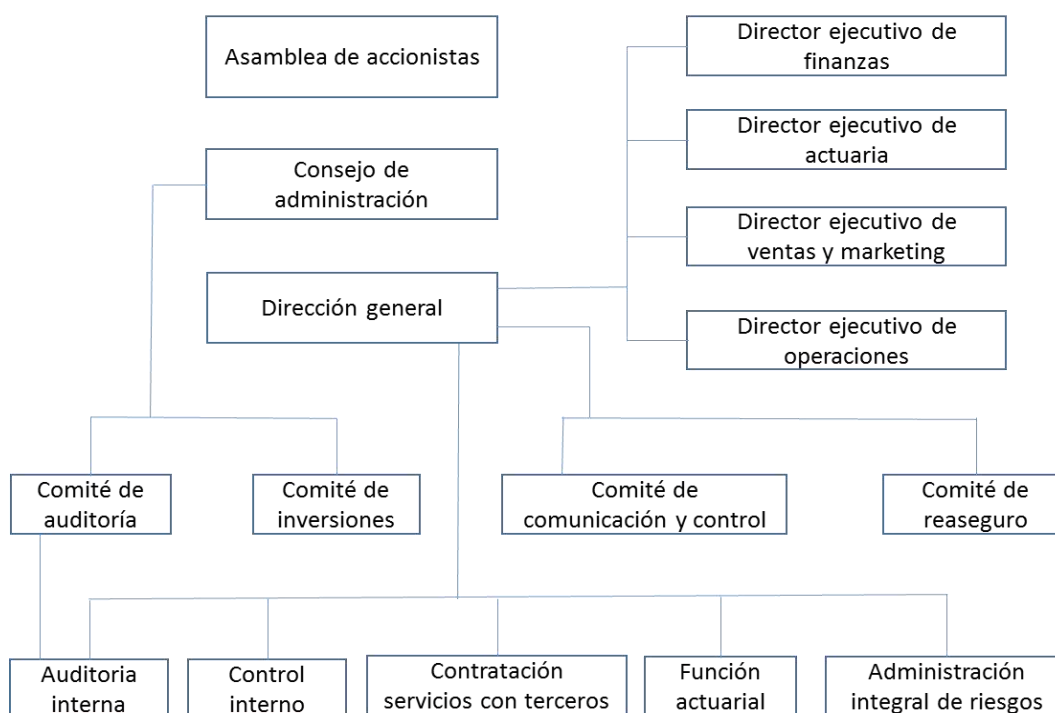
Asamblea de accionistas

Director ejecutivo de finanzas

Director ejecutivo de actuaria

Consejo de administración

Director ejecutivo de ventas y marketing

Dirección general

Director ejecutivo de operaciones

Comité de auditoría

Comité de inversiones

Comité de comunicación y control

Comité de reaseguro

Auditoria interna

Control interno

Contratación servicios con terceros

Función actuarial

Administración integral de riesgos